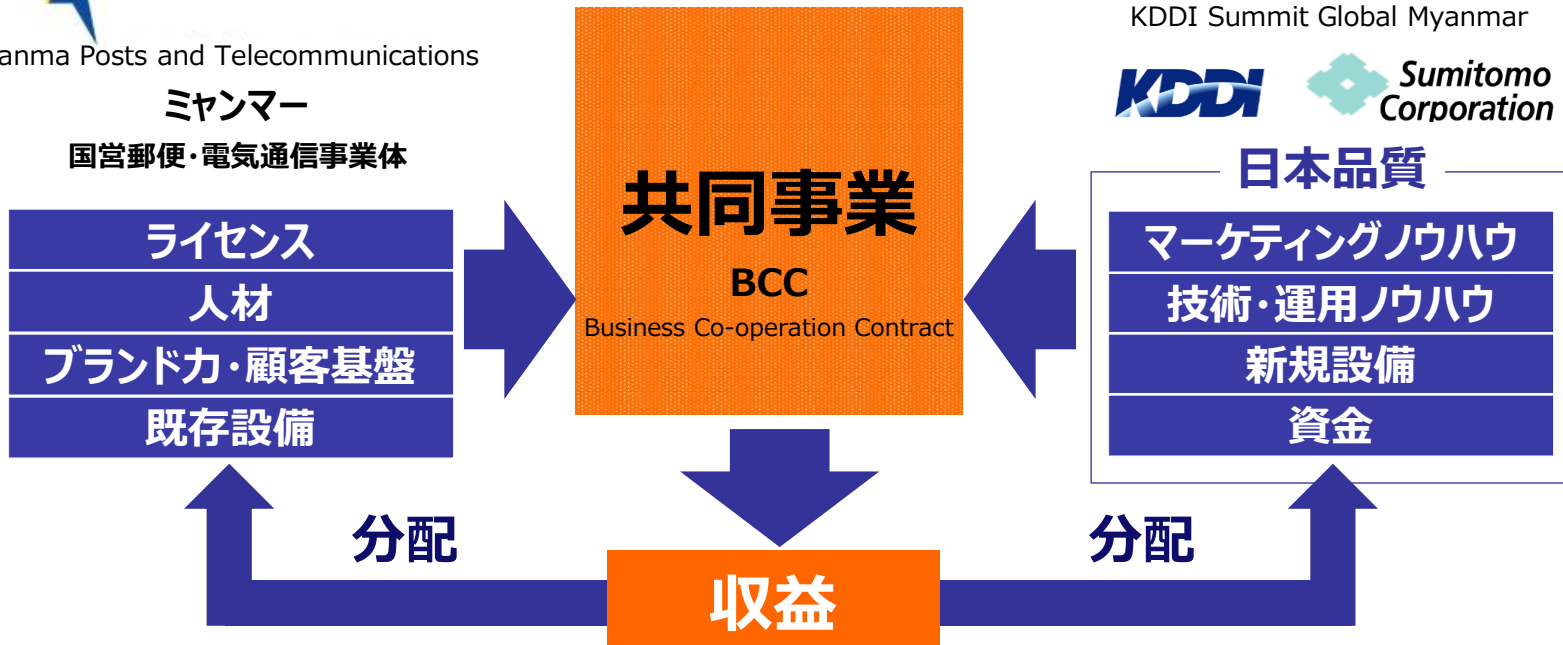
anma Posts and Telecommunications

ミャンマー
国営郵便・電気通信事業体

ライセンス
人材
ブランド力・顧客基盤
既存設備

共同事業
BCC
Business Co-operation Contract

KDDI Summit Global Myanmar

KDDI
Sumitomo Corporation

日本品質
マーケティングノウハウ
技術・運用ノウハウ
新規設備
資金

分配
収益
分配